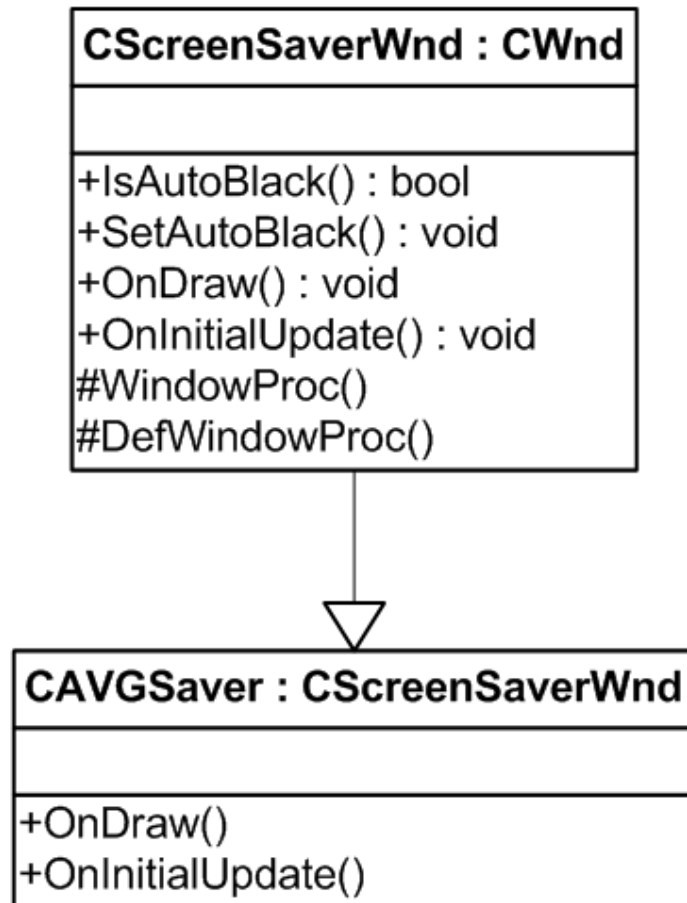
CScreenSaverWnd : CWnd

+IsAutoBlack() : bool
+SetAutoBlack() : void
+OnDraw() : void
+OnInitialUpdate() : void
#WindowProc()
#DefWindowProc()

CAVGSaver : CScreenSaverWnd

+OnDraw()
+OnInitialUpdate()